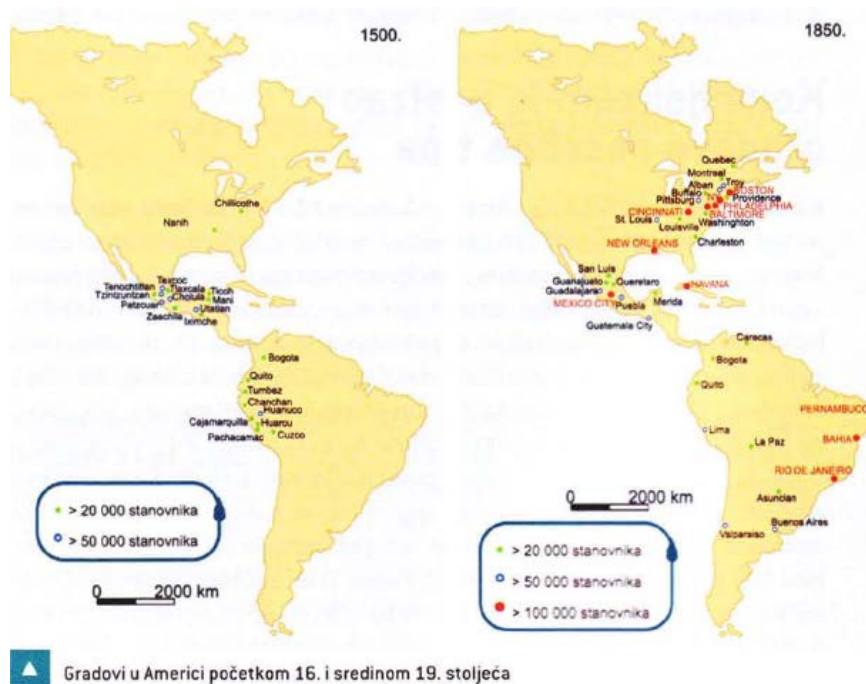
1500.

Chillicothe

Nanih

Tenochtitlan Texcoc Tlaxcala Ticoh Tzintzuntzan Cholula Mani Patzcuaro Utatlan Zaachila Iximche

Bogota

Quito

Tumbez

Chanchan

Huanuco

Cajamarquilla

Huarcu

Pachacamac

Cuzco

> 20 000 stanovnika

> 50 000 stanovnika

0 2000 km

1850.

Quebec

Montreal

Troy

Albany

Boston

Buffalo

Providence

Pittsburgh

NY

Philadelphia

Baltimore

Cincinnati

Washington

St. Louis

Louisville

Charleston

New Orleans

San Luis

Guanajuato

Queretaro

Guadalajara

Havana

Mexico City

Puebla

Merida

Guatemala City

Caracas

Bogota

Quito

Pernambuco

Lima

La Paz

Bahia

Rio de Janeiro

0 2000 km

Asuncion

Buenos Aires

Valparaiso

> 20 000 stanovnika

> 50 000 stanovnika

> 100 000 stanovnika

Gradovi u Americi početkom 16. i sredinom 19. stoljeća